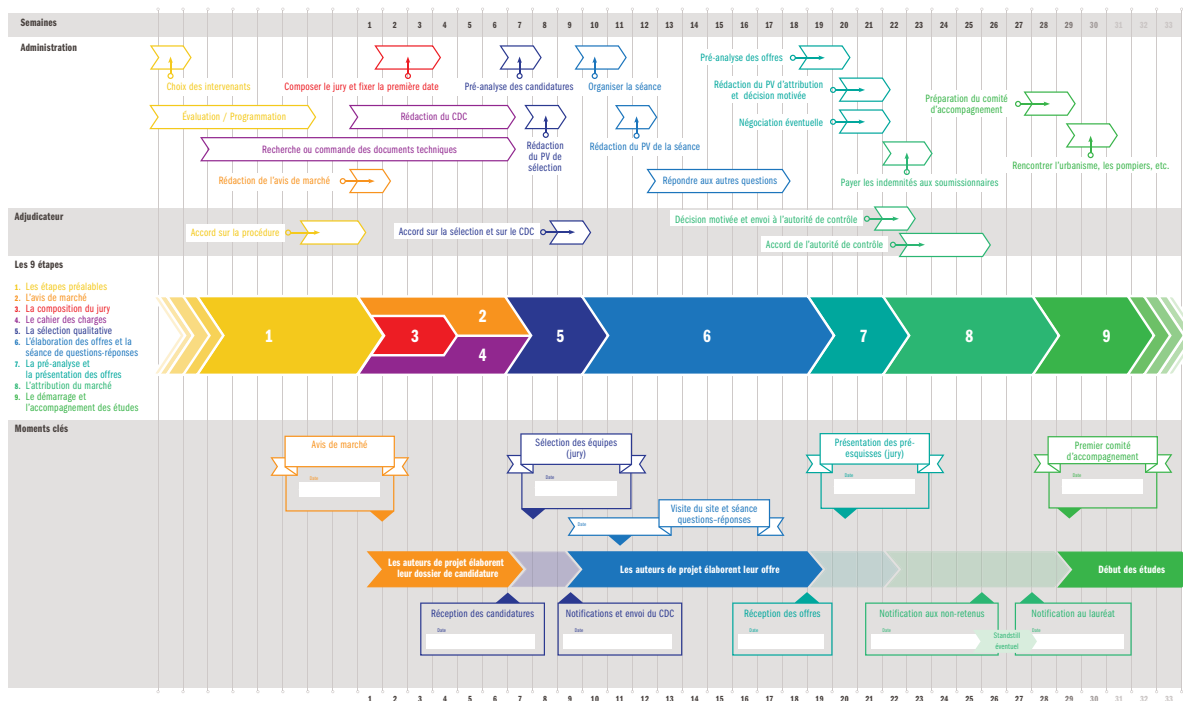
Semaines
1 2 3 4 5 6 7 8 9 10 11 12 13 14 15 16 17 18 19 20 21 22 23 24 25 26 27 28 29 30 31 32 33

Administration

Choix des intervenants
Composer le jury et fixer la première date
Pré-analyse des candidatures
Organiser la séance
Pré-analyse des offres
Rédaction du PV d'attribution et décision motivée
Préparation du comité d'accompagnement
Évaluation / Programmation
Rédaction du CDC
Rédaction du PV de sélection
Rédaction du PV de la séance
Négociation éventuelle
Recherche ou commande des documents techniques
Rencontrer l'urbanisme, les pompiers, etc.
Rédaction de l'avis de marché
Répondre aux autres questions
Payer les indemnités aux soumissionnaires

Adjudicateur

Décision motivée et envoi à l'autorité de contrôle
Accord sur la procédure
Accord sur la sélection et sur le CDC
Accord de l'autorité de contrôle

Les 9 étapes

1. Les étapes préalables
2. L'avis de marché
3. La composition du jury
4. Le cahier des charges
5. La sélection qualitative
6. L'élaboration des offres et la séance de questions-réponses
7. La pré-analyse et la présentation des offres
8. L'attribution du marché
9. Le démarrage et l'accompagnement des études

1 3 2 4 5 6 7 8 9

Moments clés

Avis de marché
Date
Sélection des équipes (jury)
Date
Présentation des pré-esquisses (jury)
Date
Premier comité d'accompagnement
Date
Visite du site et séance questions-réponses
Date
Les auteurs de projet élaborent leur dossier de candidature
Les auteurs de projet élaborent leur offre
Début des études
Réception des candidatures
Date
Notifications et envoi du CDC
Date
Réception des offres
Date
Notification aux non-retenus
Date
Standstill éventuel
Notification au lauréat
Date

1 2 3 4 5 6 7 8 9 10 11 12 13 14 15 16 17 18 19 20 21 22 23 24 25 26 27 28 29 30 31 32 33